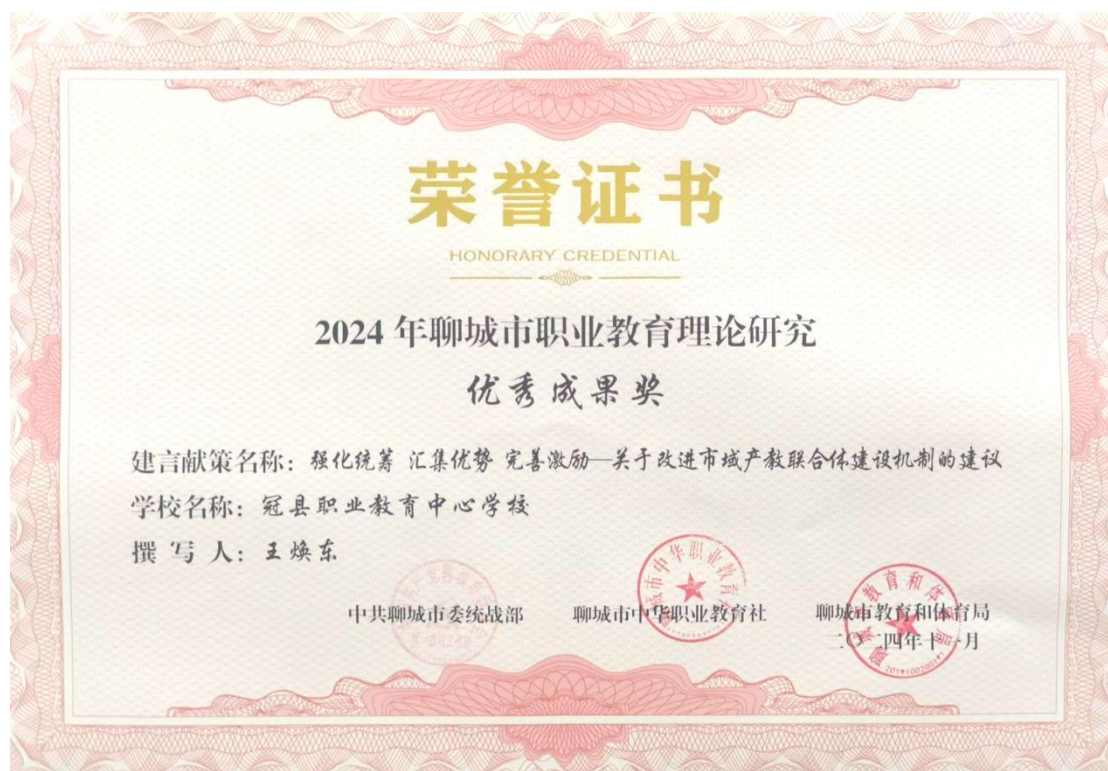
荣誉证书
HONORARY CREDENTIAL

2024 年聊城市职业教育理论研究
优秀成果奖

建言献策名称：强化统筹 汇集优势 完善激励—关于改进市域产教联合体建设机制的建议
学校名称：冠县职业教育中心学校
撰 写 人：王焕东

中共聊城市委统战部　聊城市中华职业教育社　聊城市教育和体育局
二〇二四年十一月